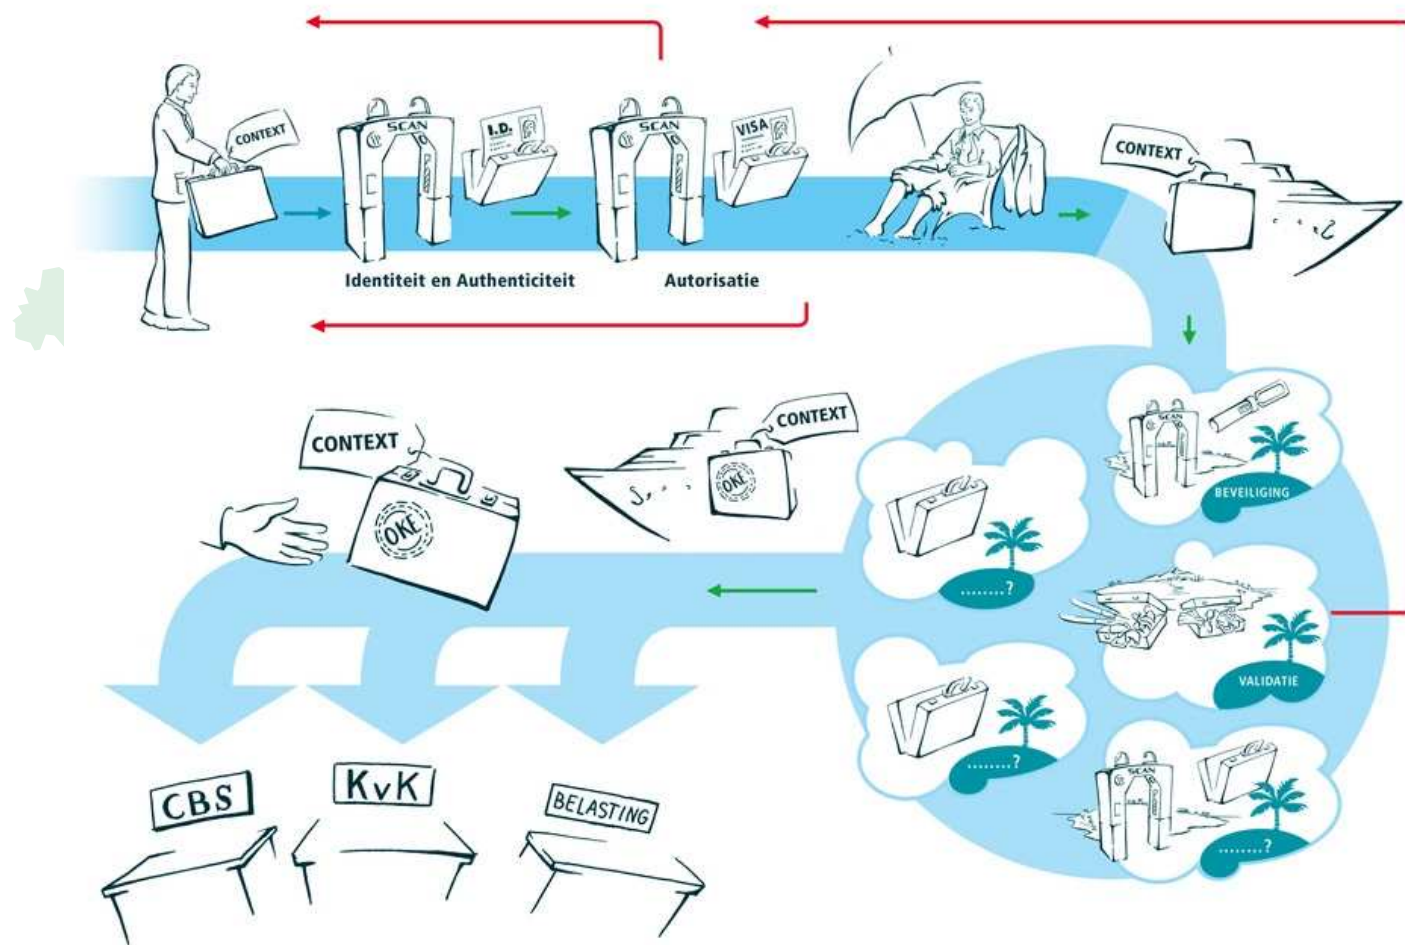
CONTEXT

SCAN

I.D.

SCAN

VISA

CONTEXT

Identiteit en Authenticiteit

Autorisatie

CONTEXT

CONTEXT

OKE

OKE

SCAN

BEVEILIGING

........?

VALIDATIE

........?

SCAN

........?

CBS

KvK

BELASTING